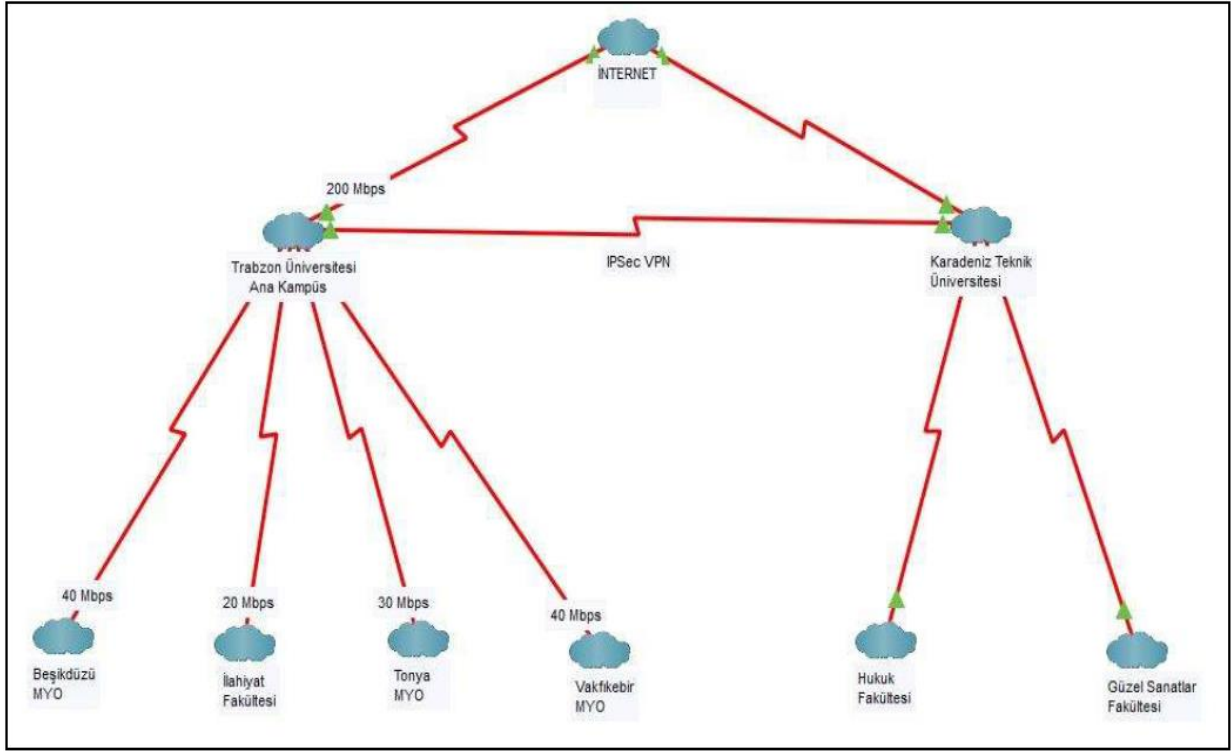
İNTERNET

200 Mbps

Trabzon Üniversitesi Ana Kampüs

IPSec VPN

Karadeniz Teknik Üniversitesi

40 Mbps

20 Mbps

30 Mbps

40 Mbps

Beşikdüzü MYO

İlahiyat Fakültesi

Tonya MYO

Vakfıkebir MYO

Hukuk Fakültesi

Güzel Sanatlar Fakültesi